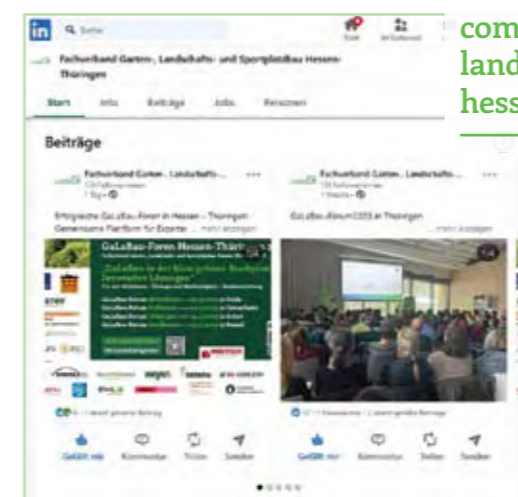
in Suche

Start Mein Netzwerk

com
land
hess

Fachverband Garten-, Landschafts- und Sportplatzbau Hessen-Thüringen

Start Info Beiträge Jobs Personen

Beiträge

Fachverband Garten-, Landschafts-...
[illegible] Follower:innen
1 Tag • 

Erfolgreiche GaLaBau-Foren in Hessen – Thüringen: Gemeinsame Plattform für Experten ... mehr anzeigen

GaLaBau-Foren Hessen-Thüringen

„GaLaBau in der Krise grüner Bauleistungen – Innovative Lösungen"

Fachverband Garten-, Landschafts-...
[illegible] Follower:innen
1 Woche • 

GaLaBau-Forum 2023 in Thüringen ... mehr anzeigen

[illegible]

Gefällt mir Kommentar Teilen Senden

Gefällt mir Kommentar Teilen Senden